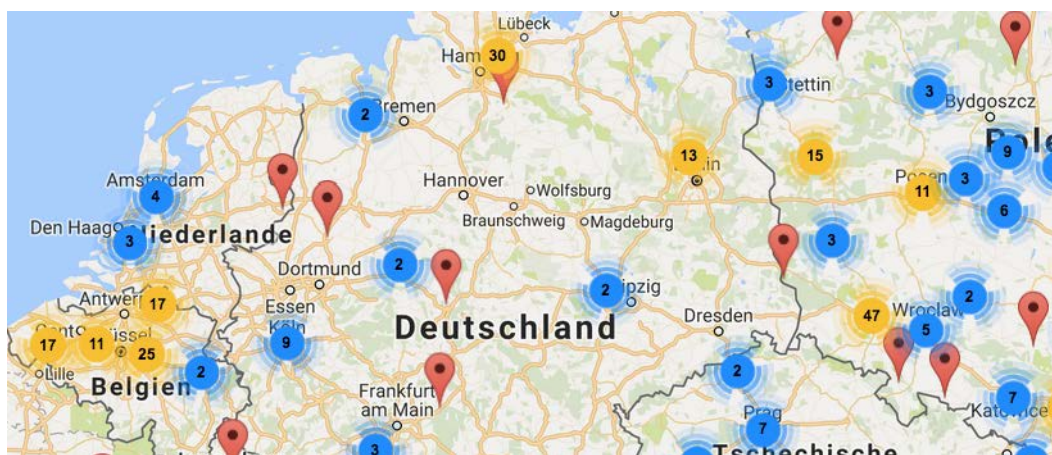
Lübeck
Ham
30
3
tettin
3
Bydgoszcz
2
remen
Pole
9
13
lin
15
Amsterdam
4
Hannover
Wolfsburg
Posen
11
3
6
Den Haag
3
iederlande
Braunschweig
Magdeburg
3
Dortmund
2
Antwer
17
Essen
Köln
2
pzig
2
Wroclaw
Deutschland
Dresden
47
5
17
11
25
9
Lille
Belgien
2
2
Frankfurt am Main
Prag
7
7
Katowice
3
Tschechische